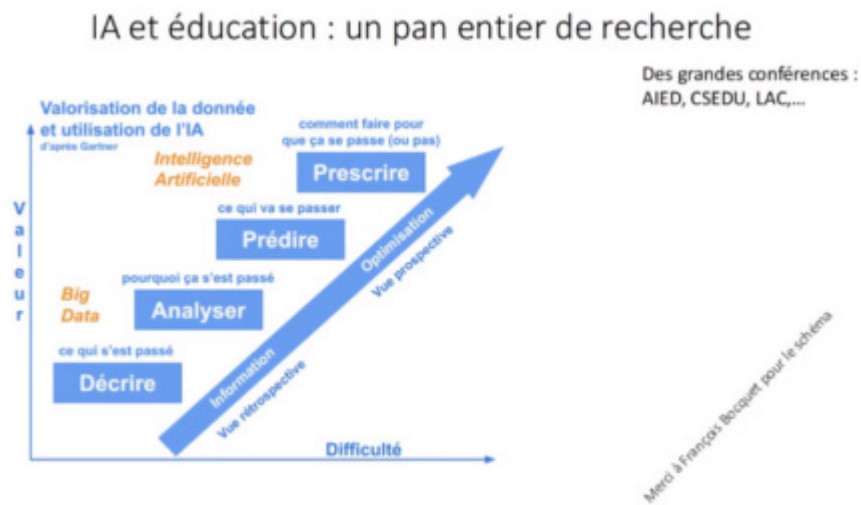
IA et éducation : un pan entier de recherche

Des grandes conférences : AIED, CSEDU, LAC,...

Valorisation de la donnée et utilisation de l'IA
d'après Gartner

Valeur

Difficulté

Intelligence Artificielle

Big Data

comment faire pour que ça se passe (ou pas)
Prescrire

ce qui va se passer
Prédire

pourquoi ça s'est passé
Analyser

ce qui s'est passé
Décrire

Optimisation
Vue prospective

Information
Vue rétrospective

Merci à François Bocquet pour le schéma